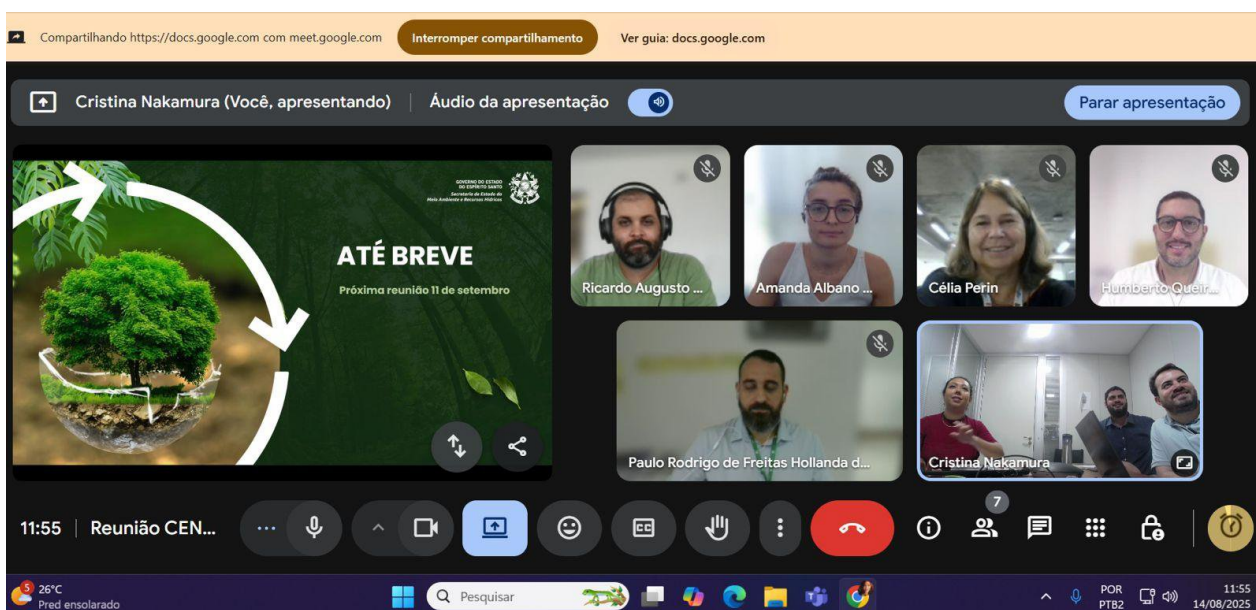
Compartilhando https://docs.google.com com meet.google.com
Interromper compartilhamento
Ver guia: docs.google.com

Cristina Nakamura (Você, apresentando) | Áudio da apresentação
Parar apresentação

GOVERNO DO ESTADO DO ESPÍRITO SANTO
Secretaria de Estado do Meio Ambiente e Recursos Hídricos

ATÉ BREVE
Próxima reunião 11 de setembro

Ricardo Augusto ...
Amanda Albano ...
Célia Perin
Humberto Queir...
Paulo Rodrigo de Freitas Hollanda d...
Cristina Nakamura

11:55 | Reunião CEN...
7

5
26°C
Pred ensolarado
Pesquisar
POR
PTB2
11:55
14/08/2025